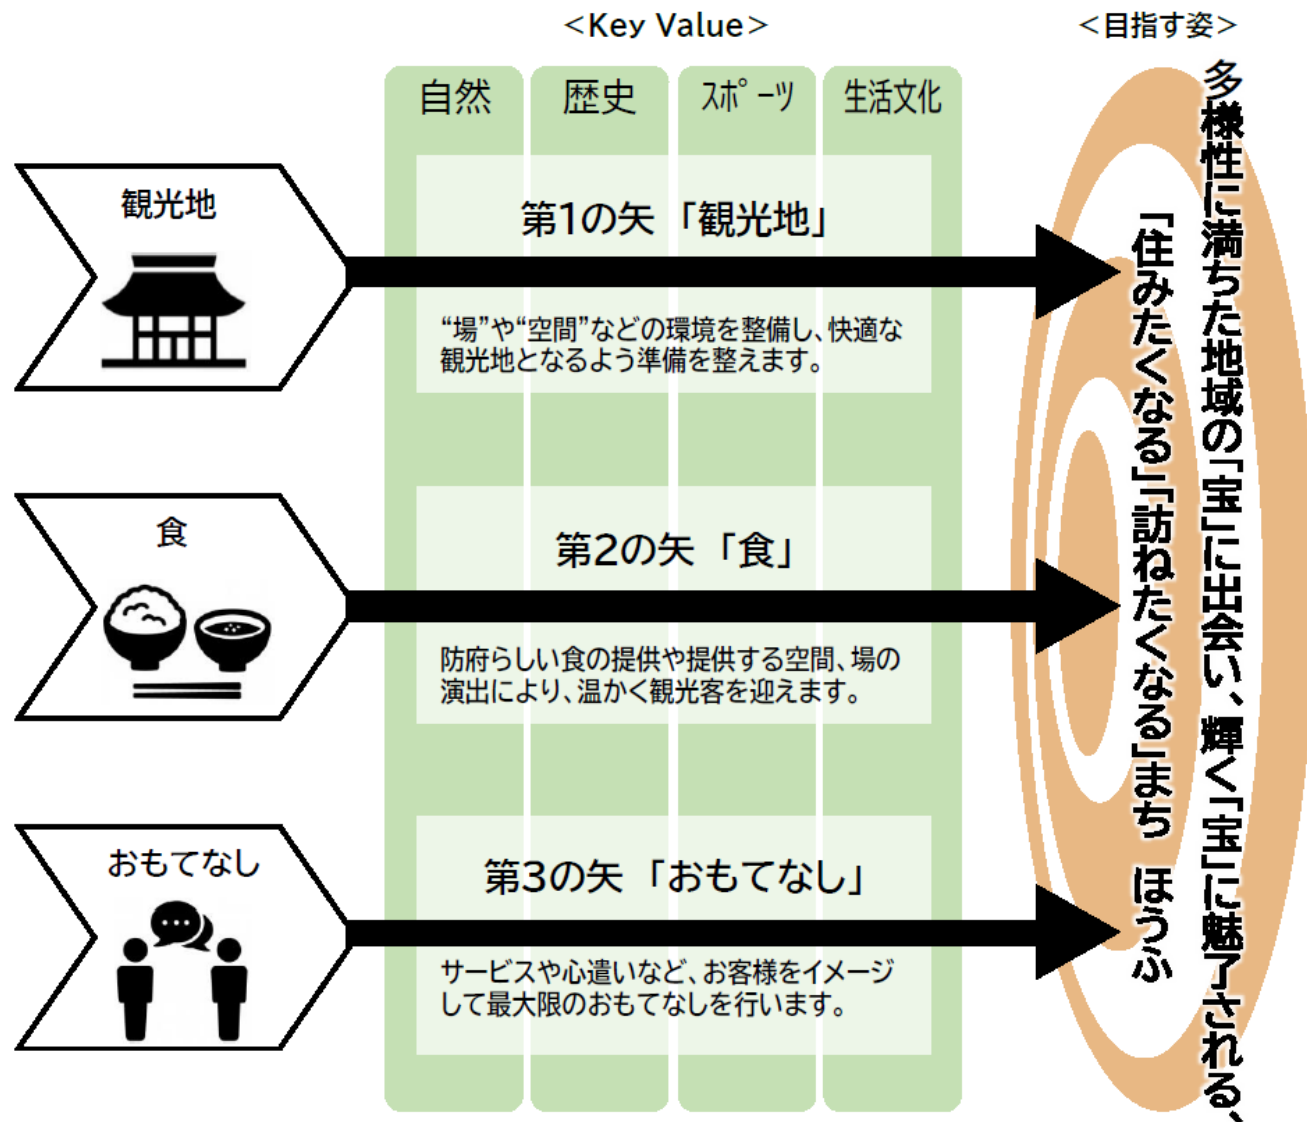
＜Key Value＞

＜目指す姿＞

自然

歴史

スポーツ

生活文化

観光地

第1の矢「観光地」

"場"や"空間"などの環境を整備し、快適な観光地となるよう準備を整えます。

食

第2の矢「食」

防府らしい食の提供や提供する空間、場の演出により、温かく観光客を迎えます。

おもてなし

第3の矢「おもてなし」

サービスや心遣いなど、お客様をイメージして最大限のおもてなしを行います。

多様性に満ちた地域の「宝」に出会い、輝く「宝」に魅了される、

「住みたくなる」「訪ねたくなる」まち　ほうふ